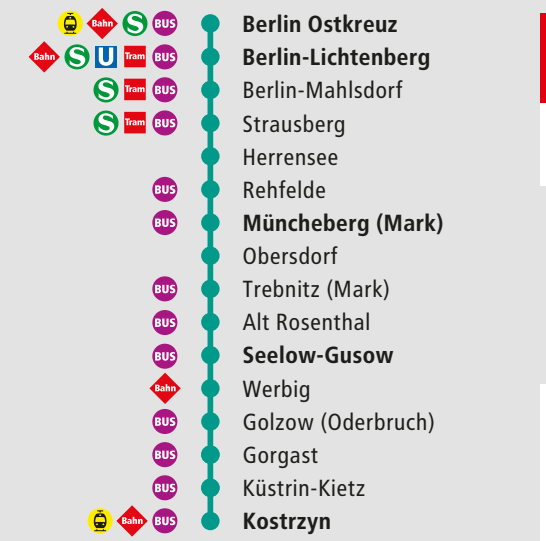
Bahn S BUS Berlin Ostkreuz
Bahn S U Tram BUS Berlin-Lichtenberg
S Tram BUS Berlin-Mahlsdorf
S Tram BUS Strausberg
Herrensee
BUS Rehfelde
BUS Müncheberg (Mark)
Obersdorf
BUS Trebnitz (Mark)
BUS Alt Rosenthal
BUS Seelow-Gusow
Bahn Werbig
BUS Golzow (Oderbruch)
BUS Gorgast
BUS Küstrin-Kietz
Bahn BUS Kostrzyn